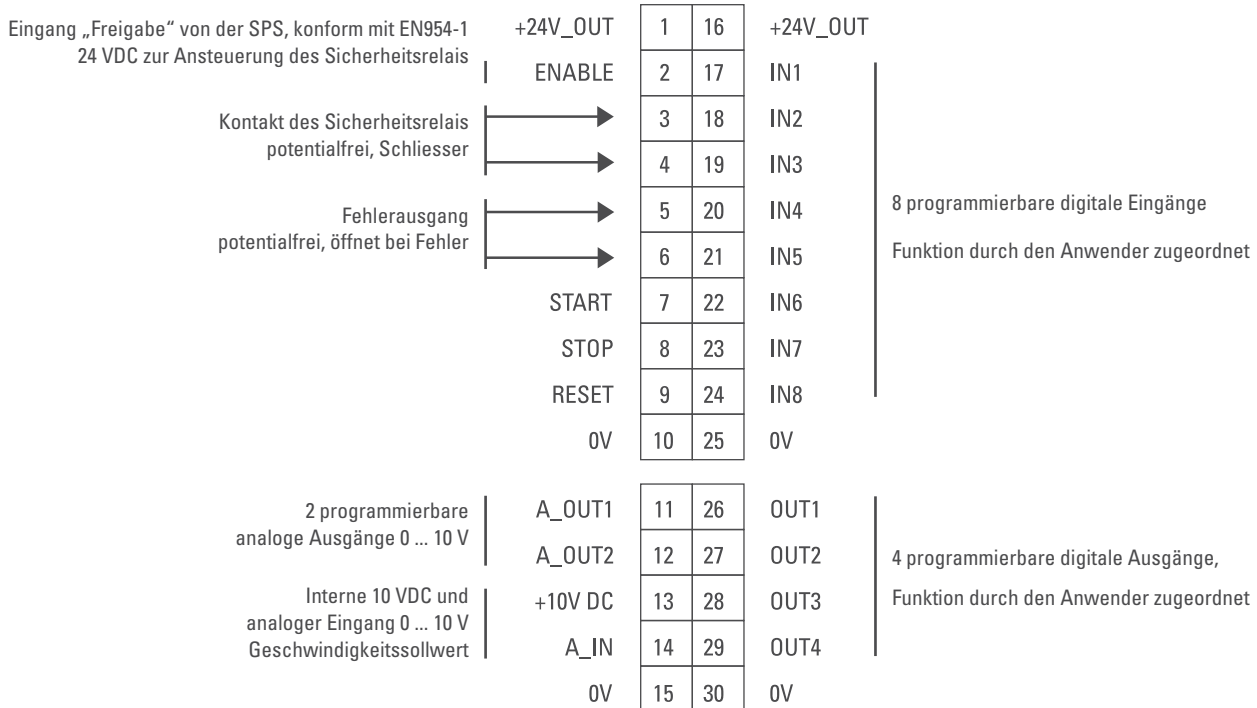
Eingang „Freigabe“ von der SPS, konform mit EN954-1
24 VDC zur Ansteuerung des Sicherheitsrelais

Kontakt des Sicherheitsrelais
potentialfrei, Schliesser

Fehlerausgang
potentialfrei, öffnet bei Fehler

| | | | |
|---|---|---|---|
| +24V_OUT | 1 | 16 | +24V_OUT |
| ENABLE | 2 | 17 | IN1 |
| | 3 | 18 | IN2 |
| | 4 | 19 | IN3 |
| | 5 | 20 | IN4 |
| | 6 | 21 | IN5 |
| START | 7 | 22 | IN6 |
| STOP | 8 | 23 | IN7 |
| RESET | 9 | 24 | IN8 |
| 0V | 10 | 25 | 0V |

8 programmierbare digitale Eingänge

Funktion durch den Anwender zugeordnet

2 programmierbare
analoge Ausgänge 0 ... 10 V

Interne 10 VDC und
analoger Eingang 0 ... 10 V
Geschwindigkeitssollwert

| | | | |
|---|---|---|---|
| A_OUT1 | 11 | 26 | OUT1 |
| A_OUT2 | 12 | 27 | OUT2 |
| +10V DC | 13 | 28 | OUT3 |
| A_IN | 14 | 29 | OUT4 |
| 0V | 15 | 30 | 0V |

4 programmierbare digitale Ausgänge,

Funktion durch den Anwender zugeordnet